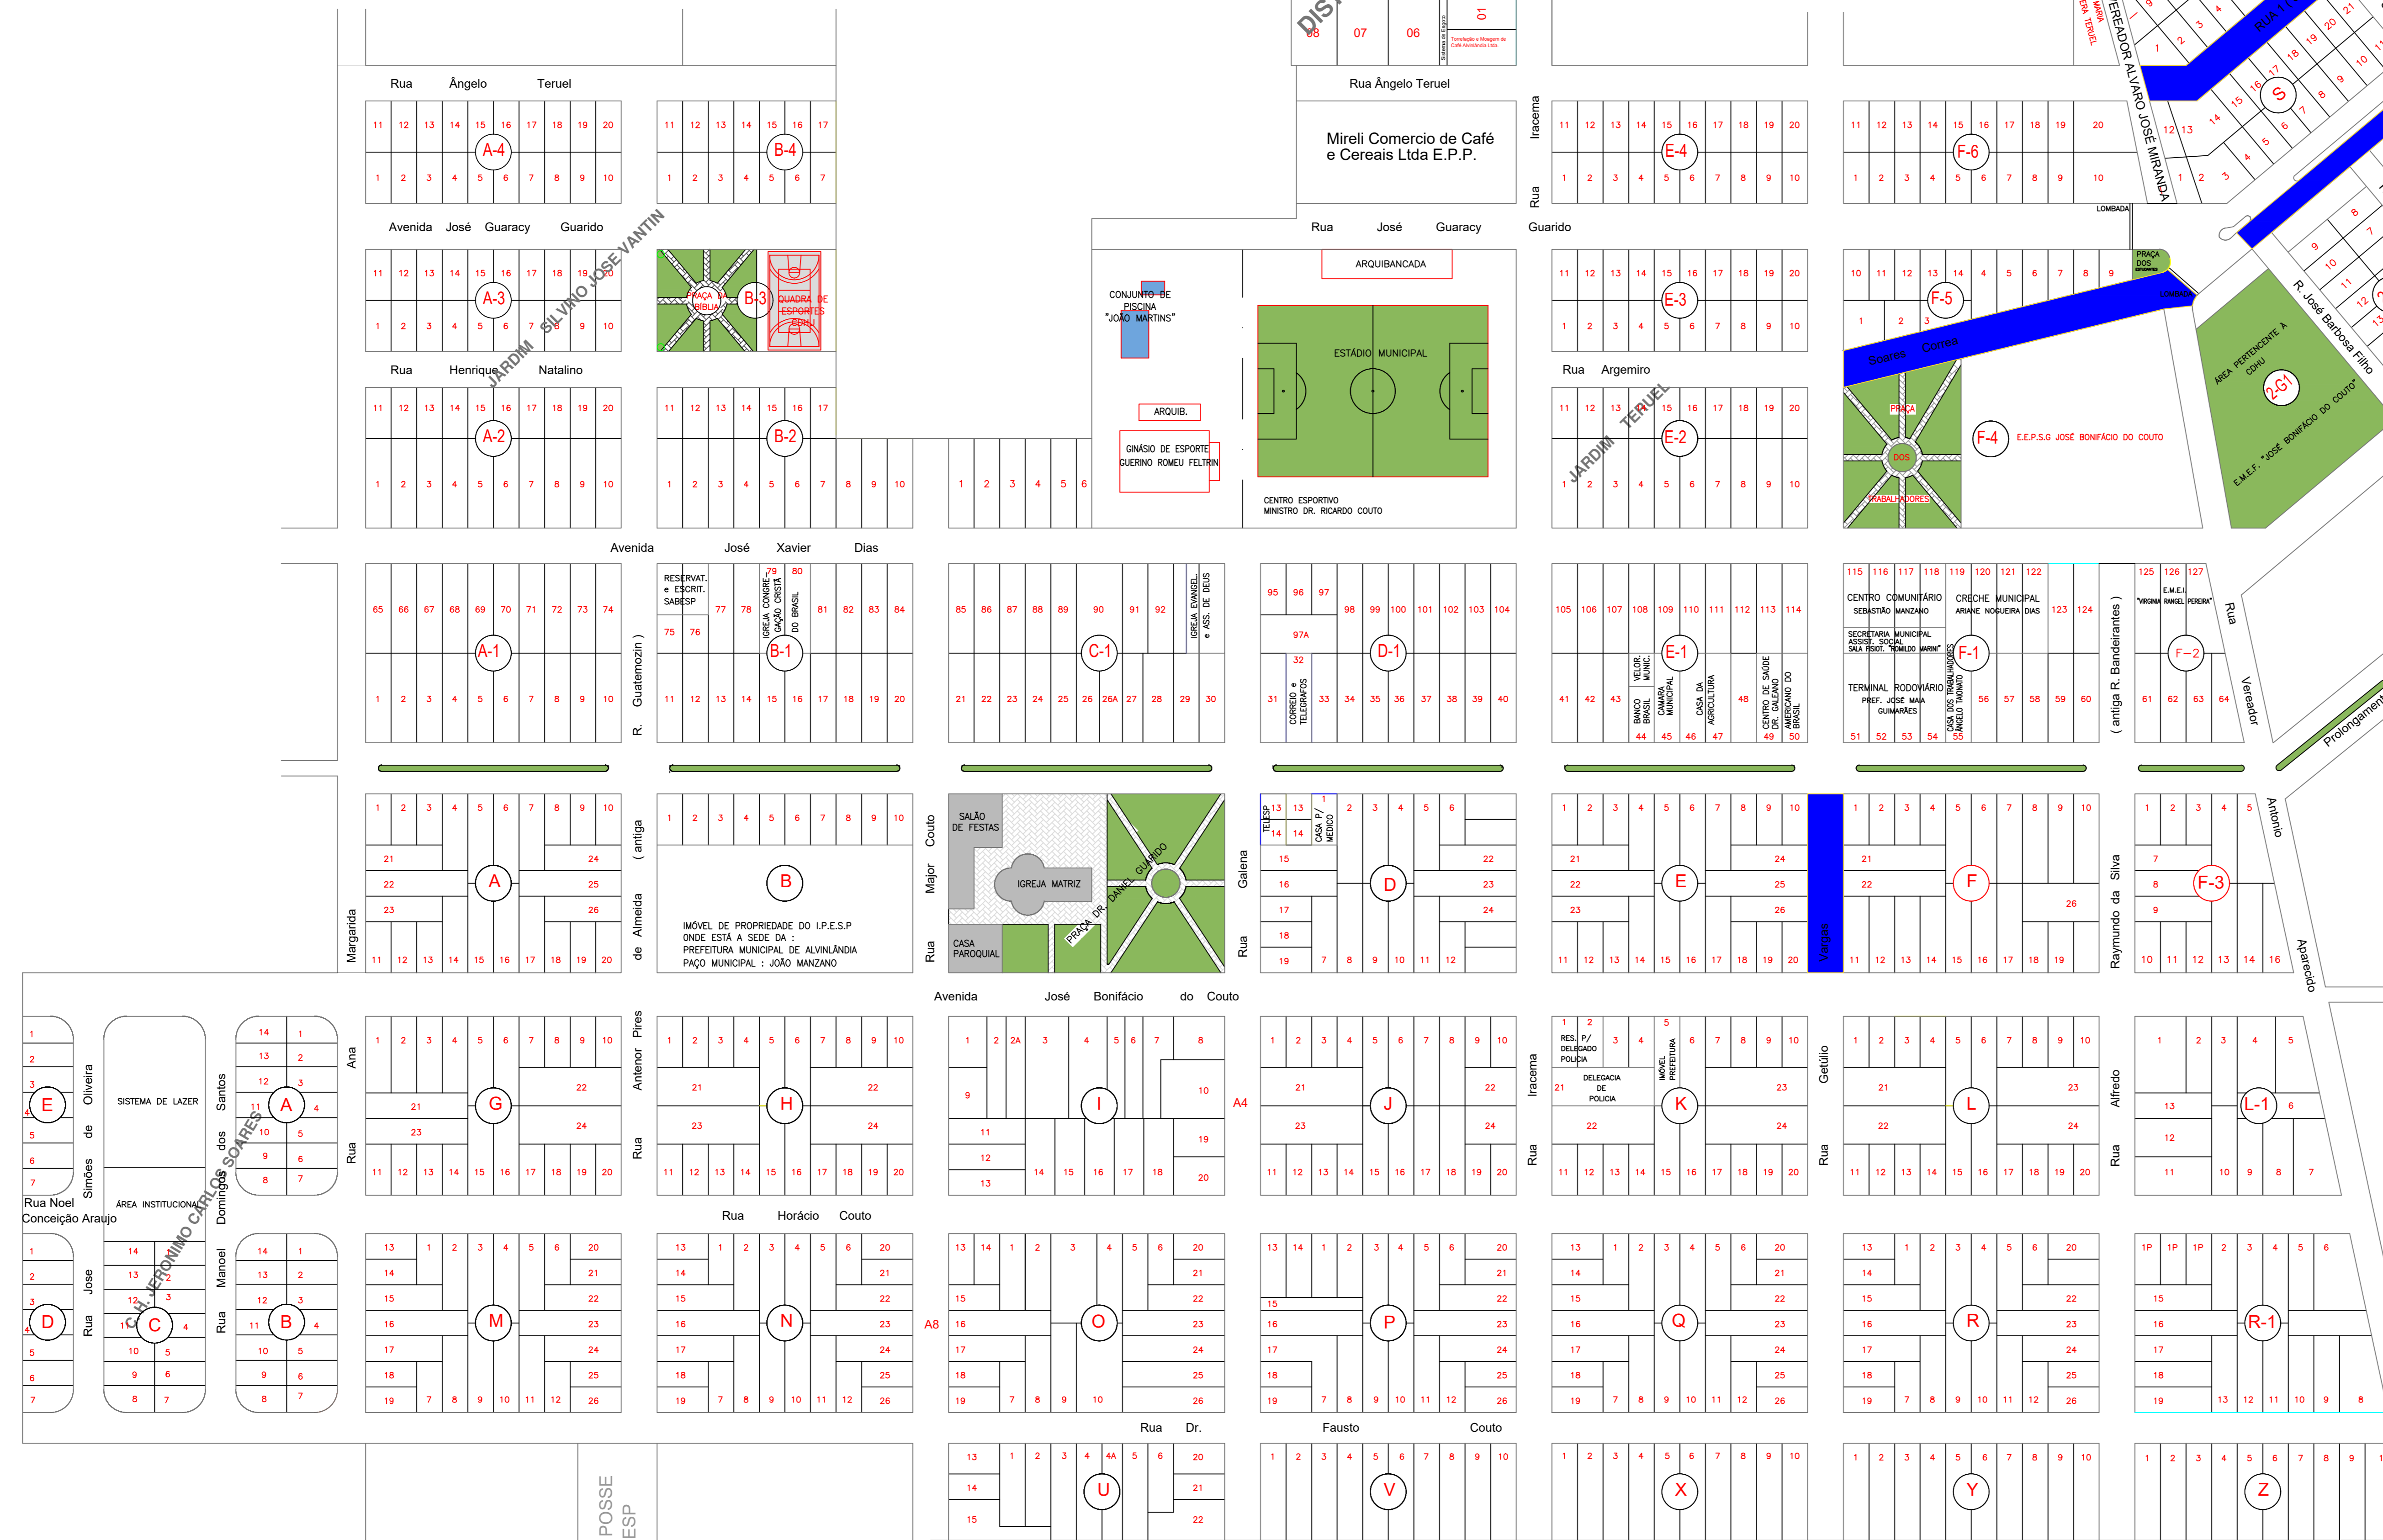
Rua Ângelo Teruel

A-4 B-4

Avenida José Guaracy Guarido

A-3 B-3 PRAÇA DA BÍBLIA QUADRA DE ESPORTES

JARDIM SILVINO JOSÉ VANTIN

Rua Henrique Natalino

A-2 B-2

Rua Ângelo Teruel

Mireli Comercio de Café e Cereais Ltda E.P.P.

Rua José Guaracy Guarido

ARQUIBANCADA

CONJUNTO DE PISCINA "JOÃO MARTINS"

ESTÁDIO MUNICIPAL

ARQUIB.

GINÁSIO DE ESPORTE GUERINO ROMEU FELTRIN

CENTRO ESPORTIVO MINISTRO DR. RICARDO COUTO

Rua Iracema

E-4 F-6 E-3 F-5 E-2

Rua Argemiro

JARDIM TERUEL

VEREADOR ALVARO JOSÉ MIRANDA

LOMBADA

PRAÇA DOS

Soares Corrêa

PRAÇA DOS TRABALHADORES

F-4 E.E.P.S.G JOSÉ BONIFÁCIO DO COUTO

ÁREA PERTENCENTE A CDHU

2-G1

E.M.E.F. "JOSÉ BONIFÁCIO DO COUTO"

R. José Barbosa Filho

Avenida José Xavier Dias

RESERVAT. e ESCRIT. SABESP

IGREJA CONGREGAÇÃO CRISTÃ DO BRASIL

IGREJA EVANGEL. e ASS. DE DEUS

A-1 B-1 C-1 D-1 E-1 F-1 F-2

97A

CORREIO e TELEGRAFOS

BANCO BRASIL VELOR. MUNIC. CÂMARA MUNICIPAL CASA DA AGRICULTURA CENTRO DE SAÚDE DR. GALENO AMERICANO DO BRASIL

CENTRO COMUNITÁRIO SEBASTIÃO MANZANO

CRECHE MUNICIPAL ARIANE NOGUEIRA DIAS

SECRETARIA MUNICIPAL ASSIST. SOCIAL SALA FISIOT. "ROMILDO MARINI"

TERMINAL RODOVIÁRIO PREF. JOSÉ MAIA GUIMARÃES

CASA DOS TRABALHADORES ÂNGELO TADEU

E.M.E.I. "VIRGINIA RANGEL PEREIRA"

R. Guatemozin ( antiga R. Bandeirantes )

Rua Vereador

Prolongamento

Rua Margarida de Almeida ( antiga

Rua Major Couto

SALÃO DE FESTAS

IGREJA MATRIZ

PRAÇA DR. DANIEL GUARIDO

CASA PAROQUIAL

IMÓVEL DE PROPRIEDADE DO I.P.E.S.P ONDE ESTÁ A SEDE DA : PREFEITURA MUNICIPAL DE ALVINLÂNDIA PAÇO MUNICIPAL : JOÃO MANZANO

Rua Galena

TELESP CASA P/ MÉDICO

A B D E F F-3

Vargas

Raymundo da Silva

Antonio Aparecido

Avenida José Bonifácio do Couto

SISTEMA DE LAZER

ÁREA INSTITUCIONAL

Rua Noel Conceição Araujo

Rua Simões de Oliveira

Rua dos Santos Domingos

Rua Ana

Rua Antenor Pires

A4

Rua Iracema

Rua Getúlio

Rua Alfredo

E A G H I J K L L-1

RES. P/ DELEGADO POLICIA

DELEGACIA DE POLICIA

IMÓVEL PREFEITURA

Rua Horácio Couto

C.H. JERONIMO CARLOS SOARES

Rua Jose

Rua Manoel

D C B M N O P Q R R-1

A8

Rua Dr. Fausto Couto

POSSE ESP

U V X Y Z